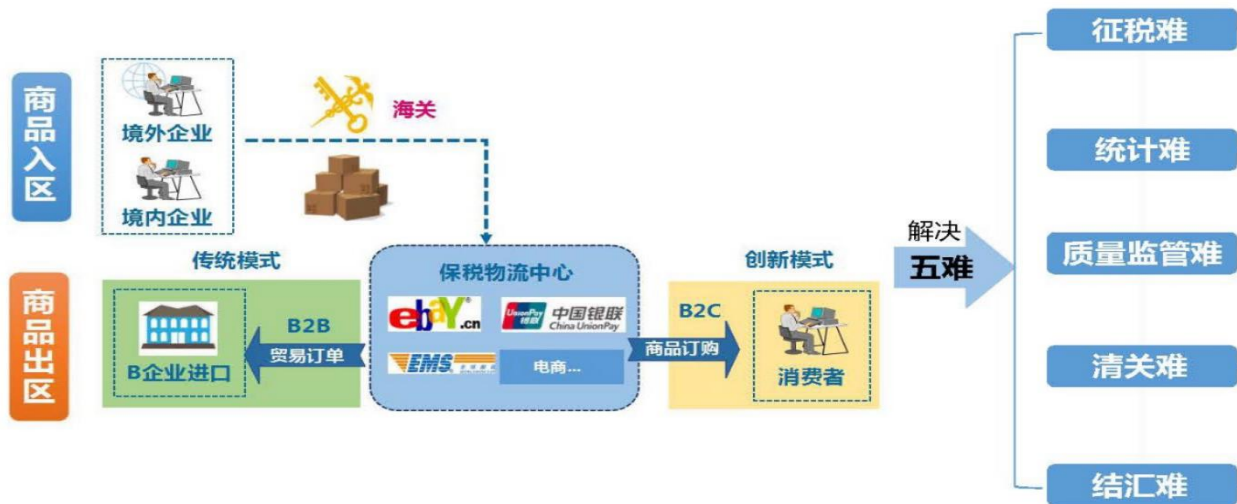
商品入区

境外企业

境内企业

海关

商品出区

传统模式

B企业进口

B2B

贸易订单

保税物流中心

ebY.cn

UnionPay 银联 中国银联 China UnionPay

EMS

电商...

B2C

商品订购

创新模式

消费者

解决

五难

征税难

统计难

质量监管难

清关难

结汇难